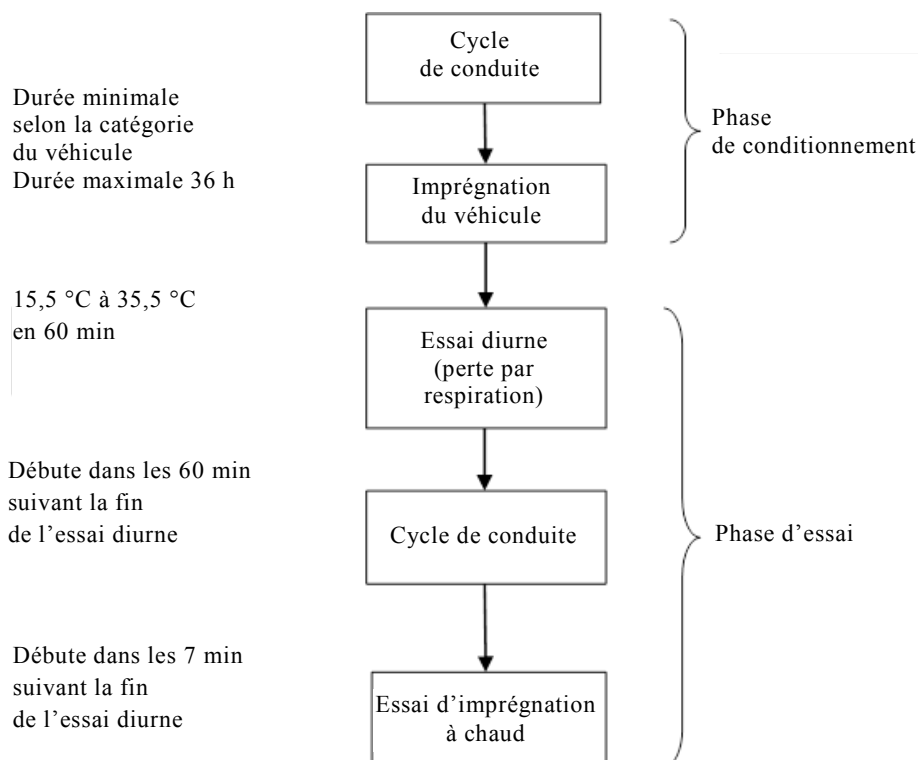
Cycle de conduite

Durée minimale selon la catégorie du véhicule
Durée maximale 36 h

Imprégnation du véhicule

Phase de conditionnement

15,5 °C à 35,5 °C en 60 min

Essai diurne (perte par respiration)

Débute dans les 60 min suivant la fin de l’essai diurne

Cycle de conduite

Phase d’essai

Débute dans les 7 min suivant la fin de l’essai diurne

Essai d’imprégnation à chaud